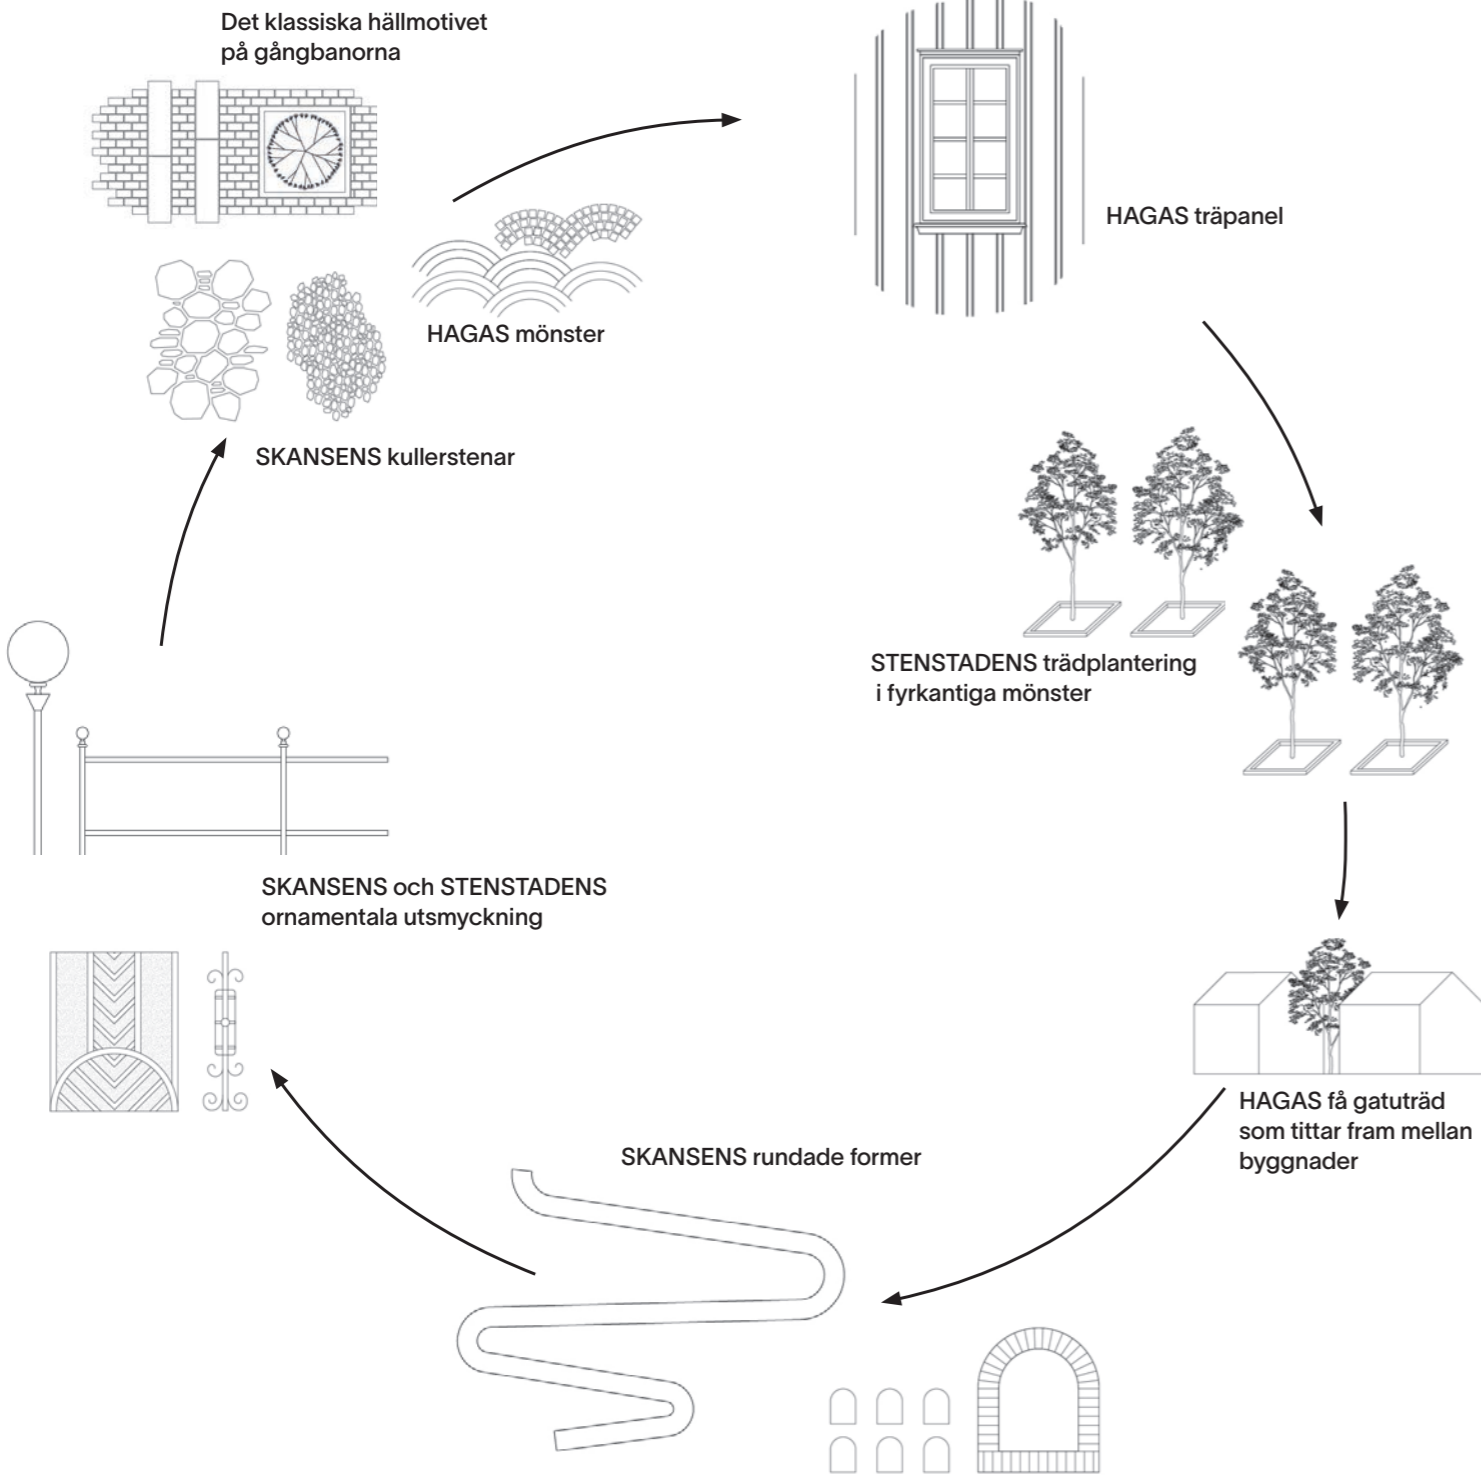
Det klassiska hällmotivet på gångbanorna

HAGAS mönster

HAGAS träpanel

SKANSENS kullerstenar

STENSTADENS trädplantering i fyrkantiga mönster

SKANSENS och STENSTADENS ornamentala utsmyckning

HAGAS få gatuträd som tittar fram mellan byggnader

SKANSENS rundade former